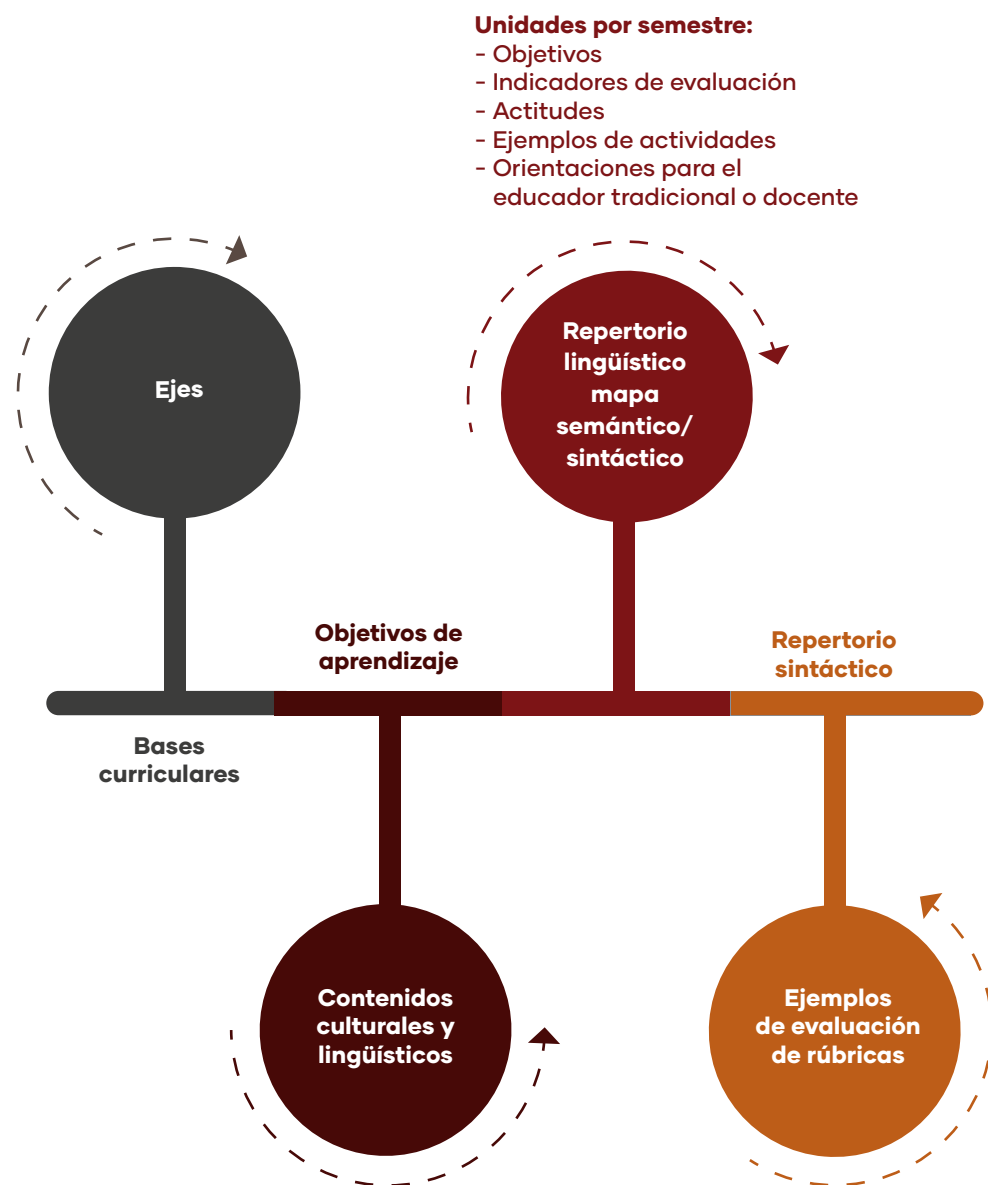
Unidades por semestre:
- Objetivos
- Indicadores de evaluación
- Actitudes
- Ejemplos de actividades
- Orientaciones para el educador tradicional o docente

Ejes

Repertorio lingüístico mapa semántico/ sintáctico

Objetivos de aprendizaje

Repertorio sintáctico

Bases curriculares

Contenidos culturales y lingüísticos

Ejemplos de evaluación de rúbricas